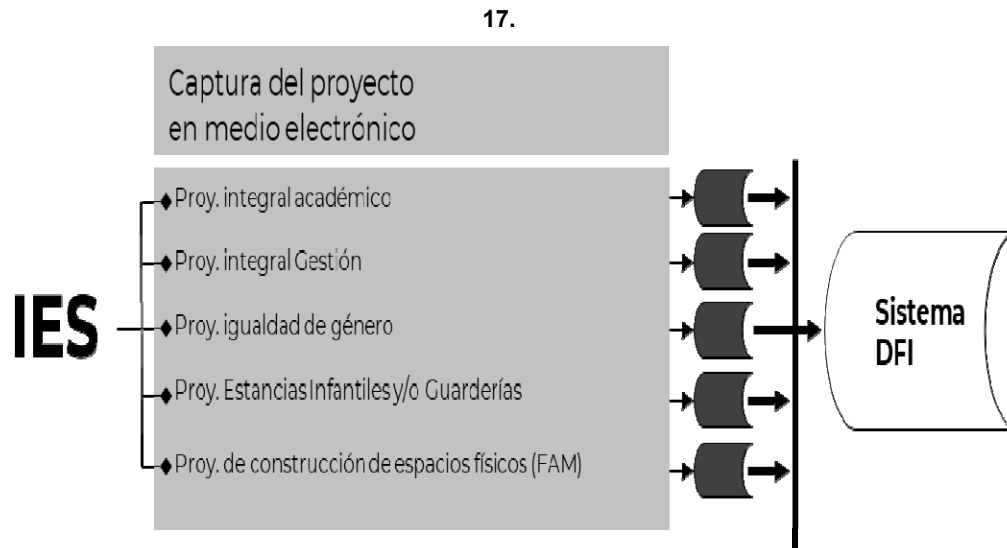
17.

Captura del proyecto en medio electrónico

IES

Proy. integral académico

Proy. integral Gestión

Proy. igualdad de género

Proy. Estancias Infantiles y/o Guarderías

Proy. de construcción de espacios físicos (FAM)

Sistema DFI